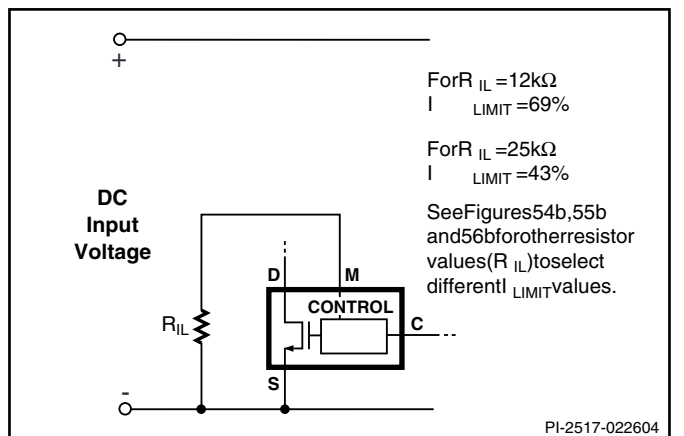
+

ForR $_{IL}$ =12kΩ
I $_{LIMIT}$ =69%

ForR $_{IL}$ =25kΩ
I $_{LIMIT}$ =43%

SeeFigures54b,55b and56bforotherresistor values(R $_{IL}$)toselect differentI $_{LIMIT}$values.

DC
Input
Voltage

D
M
CONTROL
C
$R_{IL}$
S

-

PI-2517-022604